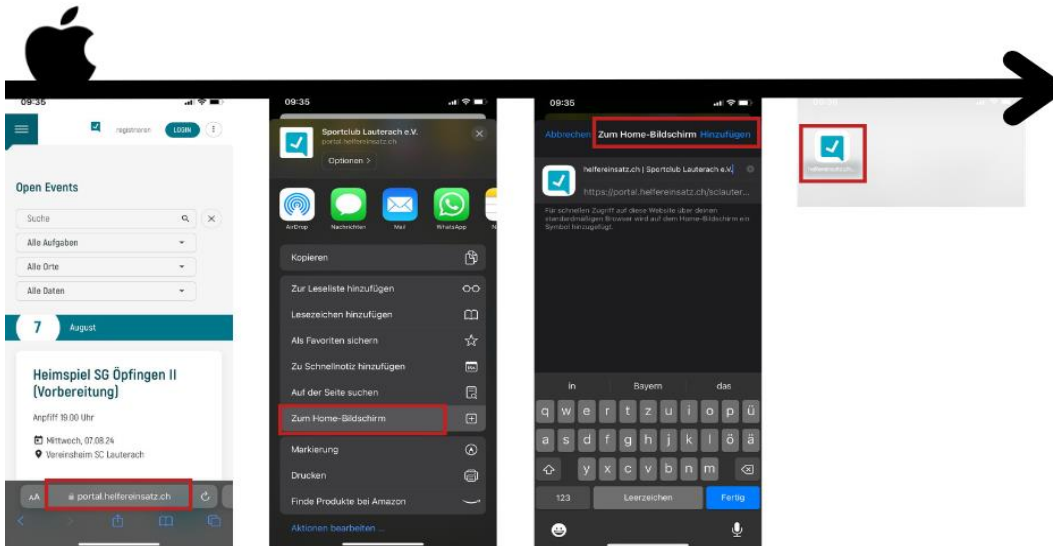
09:35

registrieren LOGIN

Open Events

Suche

Alle Aufgaben

Alle Orte

Alle Daten

7 August

Heimspiel SG Öpfingen II (Vorbereitung)

Anpfiff 19:00 Uhr

Mittwoch, 07.08.24

Vereinsheim SC Lauterach

AA portal.helfereinsatz.ch

09:35

Sportclub Lauterach e.V.
portal.helfereinsatz.ch

Optionen >

AirDrop Nachrichten Mail WhatsApp

Kopieren

Zur Leseliste hinzufügen

Lesezeichen hinzufügen

Als Favoriten sichern

Zu Schnellnotiz hinzufügen

Auf der Seite suchen

Zum Home-Bildschirm

Markierung

Drucken

Finde Produkte bei Amazon

Aktionen bearbeiten ...

09:35

Abbrechen Zum Home-Bildschirm Hinzufügen

helfereinsatz.ch | Sportclub Lauterach e.V.

https://portal.helfereinsatz.ch/sclauter...

Für schnellen Zugriff auf diese Website über deinen standardmäßigen Browser wird auf dem Home-Bildschirm ein Symbol hinzugefügt.

in Bayern das

q w e r t z u i o p ü

a s d f g h j k l ö ä

y x c v b n m

123 Leerzeichen Fertig

09:36

helfereinsatz.ch